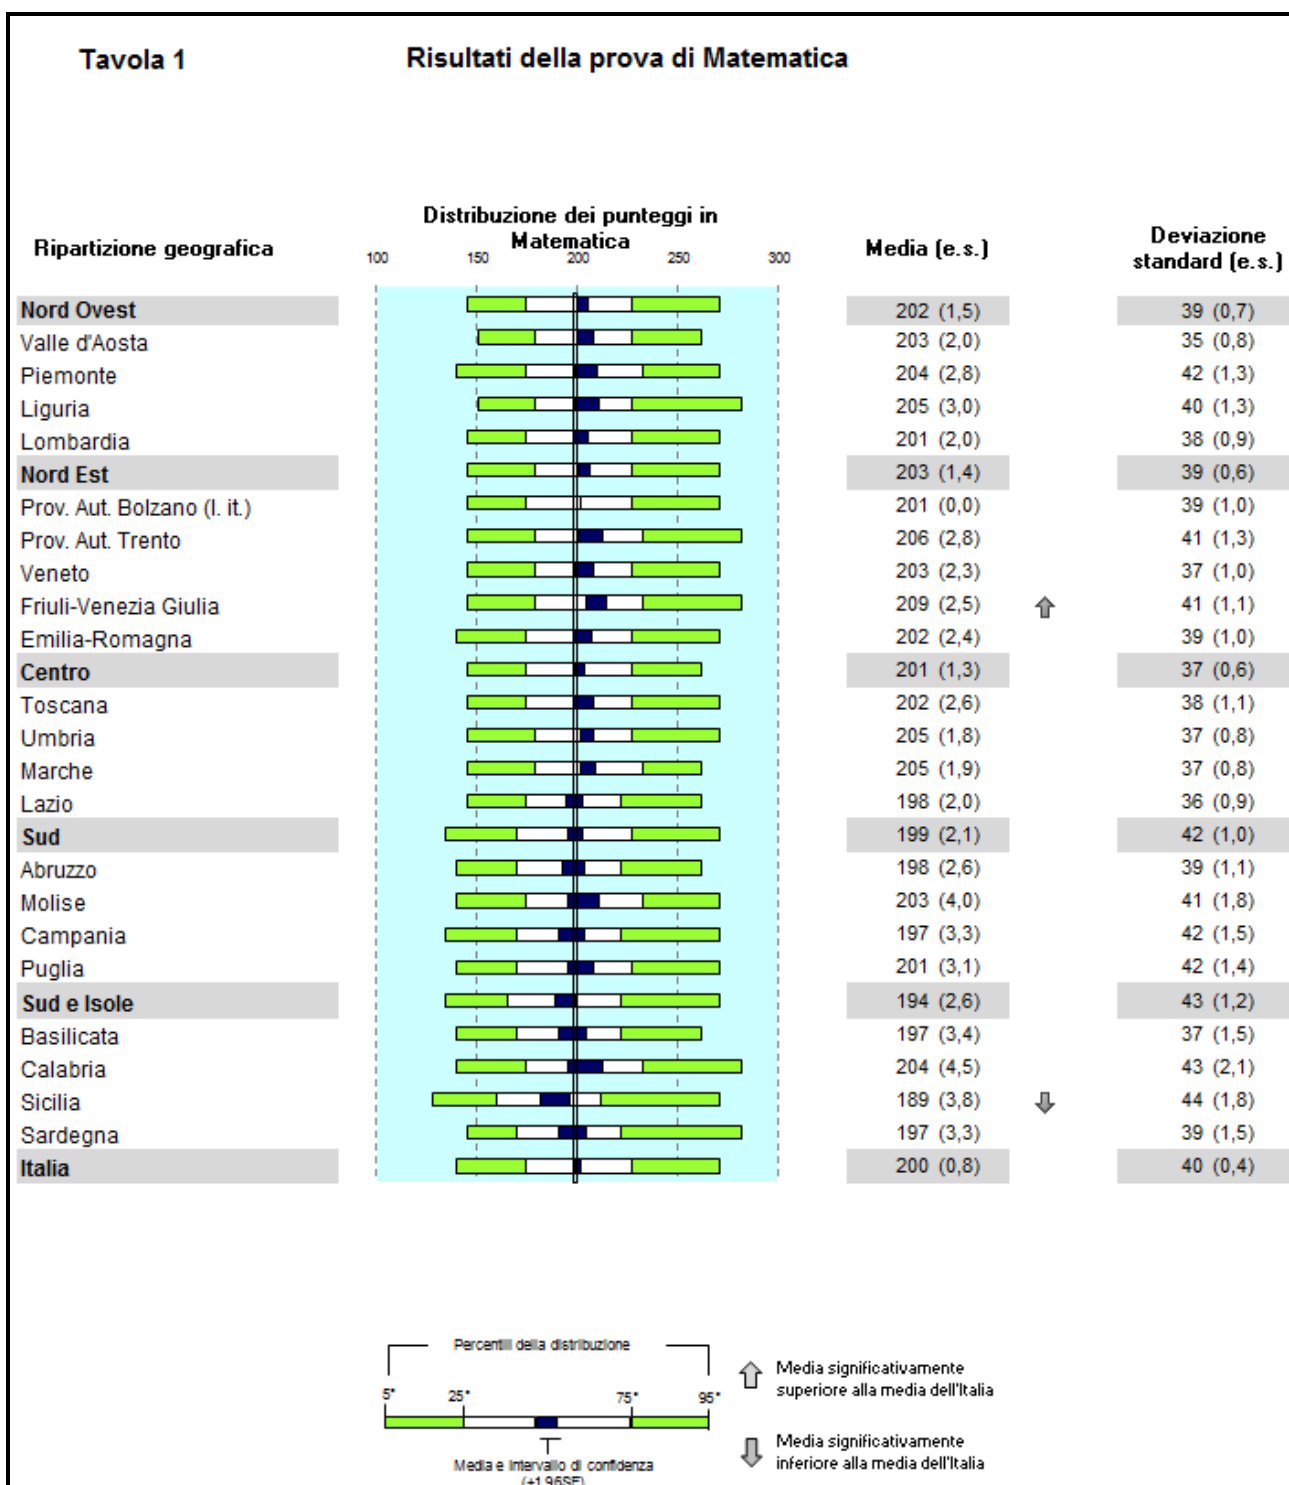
Tavola 1 Risultati della prova di Matematica

Ripartizione geografica

Distribuzione dei punteggi in Matematica

100 150 200 250 300

Media (e.s.)

Deviazione standard (e.s.)

| Ripartizione geografica | Media (e.s.) | | Deviazione standard (e.s.) |
|---|---|---|---|
| Nord Ovest | 202 (1,5) | | 39 (0,7) |
| Valle d'Aosta | 203 (2,0) | | 35 (0,8) |
| Piemonte | 204 (2,8) | | 42 (1,3) |
| Liguria | 205 (3,0) | | 40 (1,3) |
| Lombardia | 201 (2,0) | | 38 (0,9) |
| Nord Est | 203 (1,4) | | 39 (0,6) |
| Prov. Aut. Bolzano (l. it.) | 201 (0,0) | | 39 (1,0) |
| Prov. Aut. Trento | 206 (2,8) | | 41 (1,3) |
| Veneto | 203 (2,3) | | 37 (1,0) |
| Friuli-Venezia Giulia | 209 (2,5) | ⇧ | 41 (1,1) |
| Emilia-Romagna | 202 (2,4) | | 39 (1,0) |
| Centro | 201 (1,3) | | 37 (0,6) |
| Toscana | 202 (2,6) | | 38 (1,1) |
| Umbria | 205 (1,8) | | 37 (0,8) |
| Marche | 205 (1,9) | | 37 (0,8) |
| Lazio | 198 (2,0) | | 36 (0,9) |
| Sud | 199 (2,1) | | 42 (1,0) |
| Abruzzo | 198 (2,6) | | 39 (1,1) |
| Molise | 203 (4,0) | | 41 (1,8) |
| Campania | 197 (3,3) | | 42 (1,5) |
| Puglia | 201 (3,1) | | 42 (1,4) |
| Sud e Isole | 194 (2,6) | | 43 (1,2) |
| Basilicata | 197 (3,4) | | 37 (1,5) |
| Calabria | 204 (4,5) | | 43 (2,1) |
| Sicilia | 189 (3,8) | ⇩ | 44 (1,8) |
| Sardegna | 197 (3,3) | | 39 (1,5) |
| Italia | 200 (0,8) | | 40 (0,4) |

Percentili della distribuzione
5° 25° 75° 95°
Media e intervallo di confidenza (±1,96SE)

Media significativamente superiore alla media dell'Italia

Media significativamente inferiore alla media dell'Italia